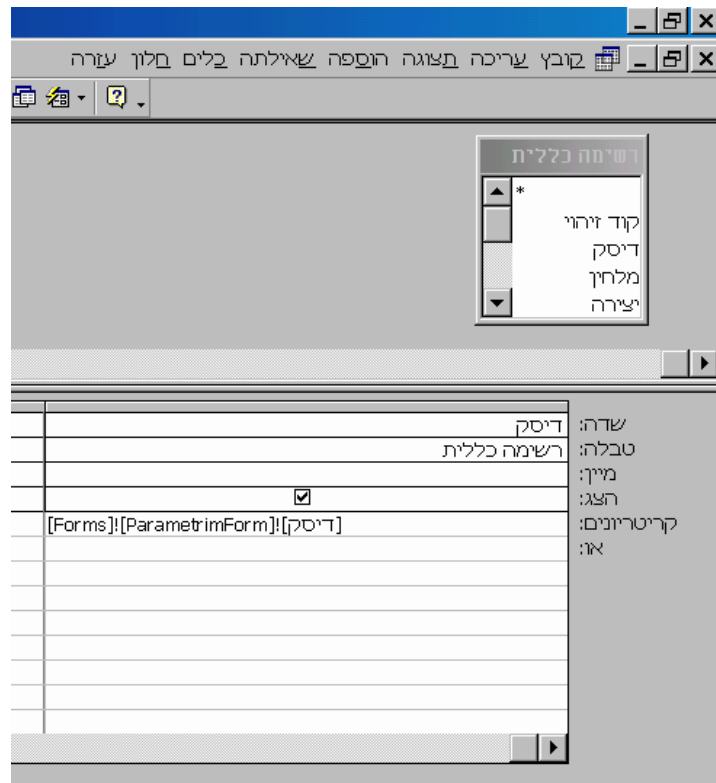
קובץ עריכה תצוגה הוספה שאילתה כלים חלון עזרה

רשימה כללית
*
קוד זיהוי
דיסק
מלחין
יצירה

| שדה: | דיסק |
|---|---|
| טבלה: | רשימה כללית |
| מיין: | |
| הצג: | ☑ |
| קריטריונים: | [Forms]![ParametrimForm]![דיסק] |
| או: | |